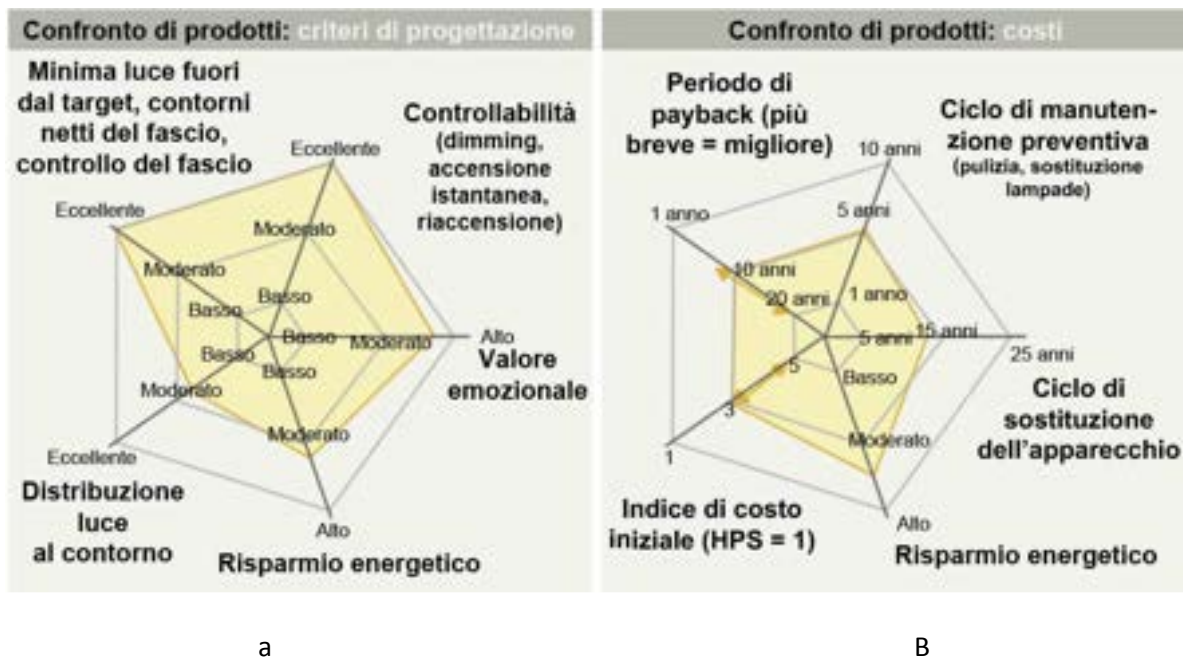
Confronto di prodotti: criteri di progettazione

Minima luce fuori dal target, contorni netti del fascio, controllo del fascio

Controllabilità (dimming, accensione istantanea, riaccensione)

Eccellente
Moderato
Basso
Eccellente
Moderato
Basso
Basso
Basso
Moderato
Alto
Basso
Moderato
Valore emozionale
Moderato
Eccellente
Alto

Distribuzione luce al contorno

Risparmio energetico

Confronto di prodotti: costi

Periodo di payback (più breve = migliore)

Ciclo di manutenzione preventiva (pulizia, sostituzione lampade)

10 anni
1 anno
5 anni
10 anni
20 anni
1 anno
5 anni
15 anni
25 anni
5
Basso
3
Moderato
1
Alto

Ciclo di sostituzione dell'apparecchio

Indice di costo iniziale (HPS = 1)

Risparmio energetico

a

B